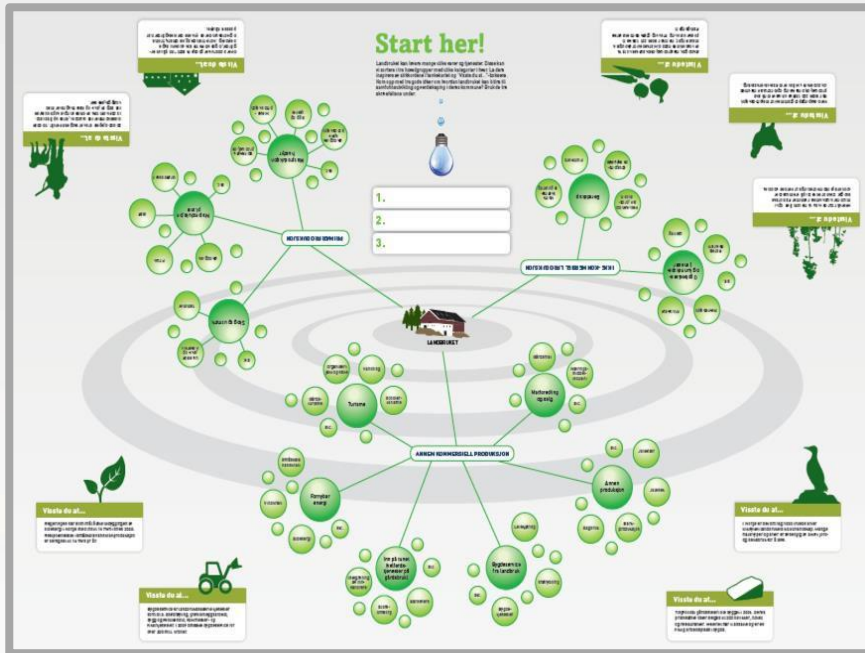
Start her!

Landbruket kan levere mange ulike varer og tjenester. Disse kan sorteres i tre hovedgrupper med ulike kategorier i hver. Les de inngrammer og tilhørende i fakta-boksene "Visste du at...". Velg tre ting på kartet som har betydning for landbruket i din kommune. Skriv dem ned under.

1.
2.
3.

LANDBRUKET

PRIMÆRPRODUKSJON

IKKE-KOMMERSIELL PRODUKSJON

ANNEN KOMMERSIELL PRODUKSJON

Turisme

Matforedling og salg

Fornybar energi

Inn på tunet helse og omsorg

Bygdenæring fra landbruk

Annen produksjon

Visste du at...

Visste du at...

Visste du at...

Visste du at...

Visste du at...

Visste du at...

Visste du at...

Visste du at...